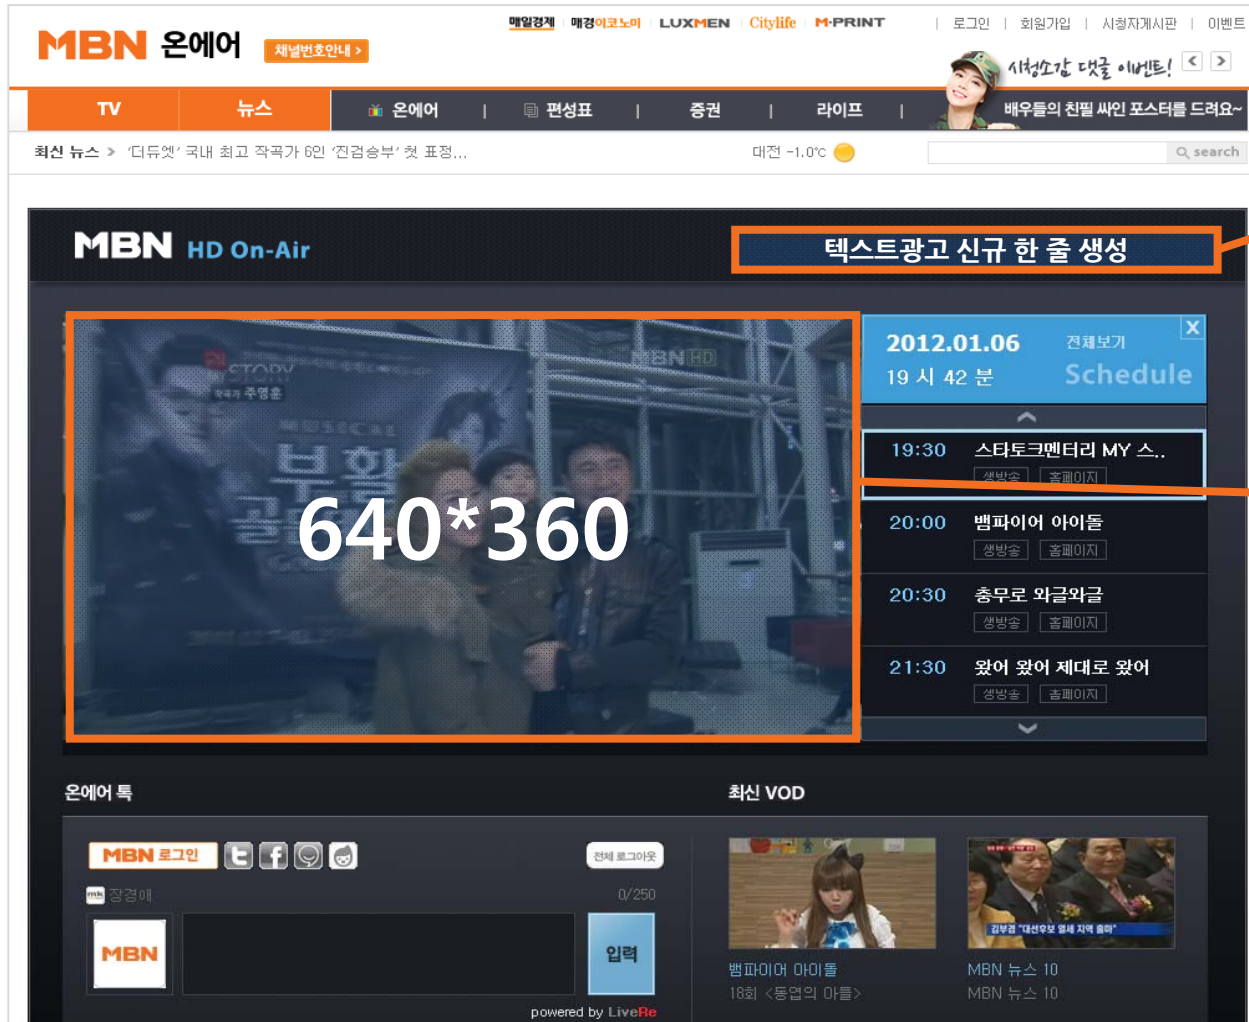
MBN 온에어 채널번호안내 >

매일경제 | 매경이코노미 | LUXMEN | Citylife | M-PRINT | 로그인 | 회원가입 | 시청자게시판 | 이벤트

시청소감 댓글 이벤트!

TV | 뉴스 | 온에어 | 편성표 | 증권 | 라이프 | 배우들의 친필 싸인 포스터를 드려요~

최신 뉴스 > '더듀엣' 국내 최고 작곡가 6인 '진검승부' 첫 표정... 대전 -1.0℃ search

MBN HD On-Air

텍스트광고 신규 한 줄 생성

STORY
작곡가 주영훈
MBN HD
부활

640*360

2012.01.06 전체보기
19 시 42 분 Schedule

19:30 스타토크멘터리 MY 스..
생방송 홈페이지

20:00 뱀파이어 아이돌
생방송 홈페이지

20:30 충무로 와글와글
생방송 홈페이지

21:30 왔어 왔어 제대로 왔어
생방송 홈페이지

온에어 톡

MBN 로그인 전체 로그아웃
장경애 0/250
MBN 입력
powered by LiveRe

최신 VOD

김부겸 "대선후보 열세 지역 출마"

뱀파이어 아이돌
18회 <동엽의 아들>

MBN 뉴스 10
MBN 뉴스 10